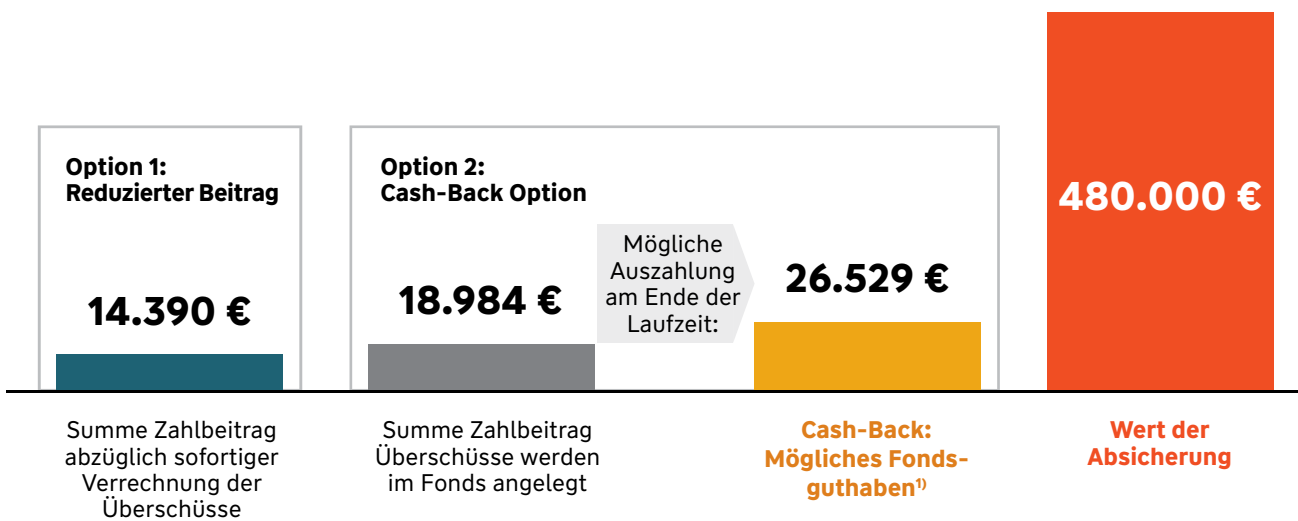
Option 1:
Reduzierter Beitrag

14.390 €

Option 2:
Cash-Back Option

18.984 €

Mögliche Auszahlung am Ende der Laufzeit:

26.529 €

480.000 €

Summe Zahlbeitrag abzüglich sofortiger Verrechnung der Überschüsse

Summe Zahlbeitrag Überschüsse werden im Fonds angelegt

Cash-Back: Mögliches Fondsguthaben$^{1)}$

Wert der Absicherung